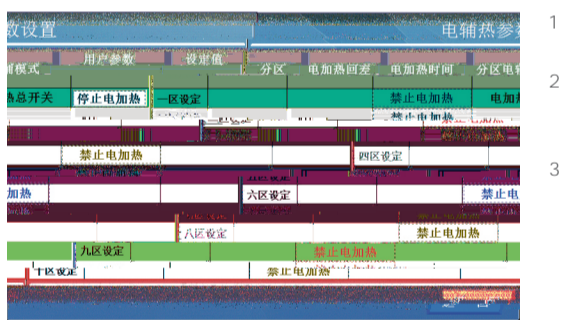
数设置
电辅热参数
1
制模式
用户参数
设定值
分区
电加热回差
电加热时间
分区电
2
热总开关
停止电加热
一区设定
禁止电加热
电加
禁止电加热
四区设定
3
加热
六区设定
禁止电
八区设定
禁止电加热
九区设定
禁止电加热
十区设定
禁止电加热